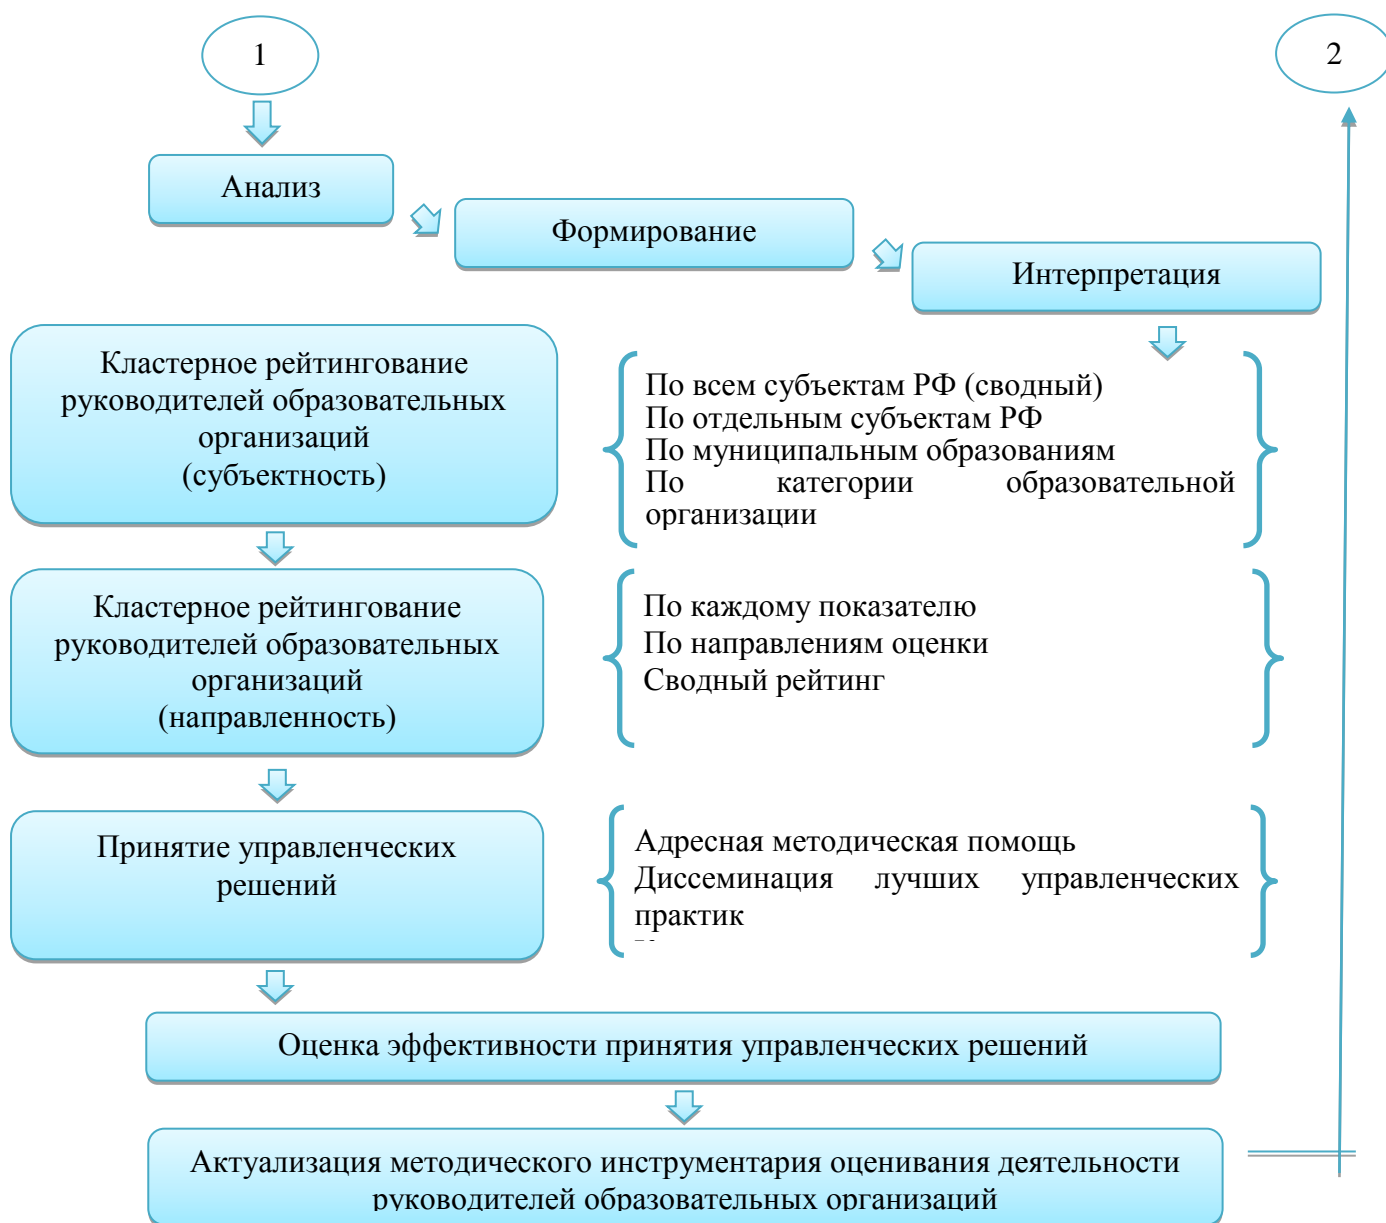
1

2

Анализ

Формирование

Интерпретация

Кластерное рейтингование руководителей образовательных организаций (субъектность)

По всем субъектам РФ (сводный)
По отдельным субъектам РФ
По муниципальным образованиям
По категории образовательной организации

Кластерное рейтингование руководителей образовательных организаций (направленность)

По каждому показателю
По направлениям оценки
Сводный рейтинг

Принятие управленческих решений

Адресная методическая помощь
Диссеминация лучших управленческих практик
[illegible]

Оценка эффективности принятия управленческих решений

Актуализация методического инструментария оценивания деятельности руководителей образовательных организаций